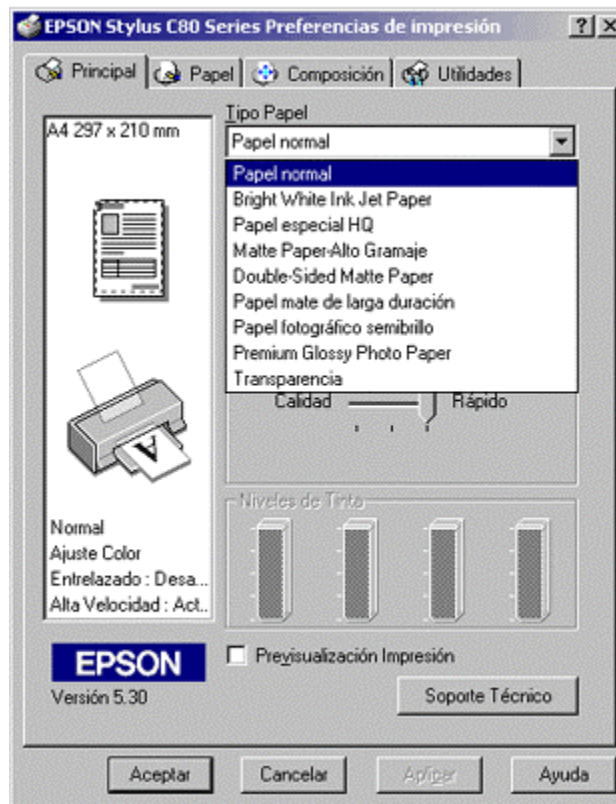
EPSON Stylus C80 Series Preferencias de impresión ? X

Principal Papel Composición Utilidades

A4 297 x 210 mm

Tipo Papel

Papel normal

Papel normal
Bright White Ink Jet Paper
Papel especial HQ
Matte Paper-Alto Gramaje
Double-Sided Matte Paper
Papel mate de larga duración
Papel fotográfico semibrillo
Premium Glossy Photo Paper
Transparencia

Calidad Rápido

Niveles de Tinta

Normal
Ajuste Color
Entrelazado : Desa...
Alta Velocidad : Act...

EPSON
Versión 5.30

Previsualización Impresión

Soporte Técnico

Aceptar Cancelar Aplicar Ayuda